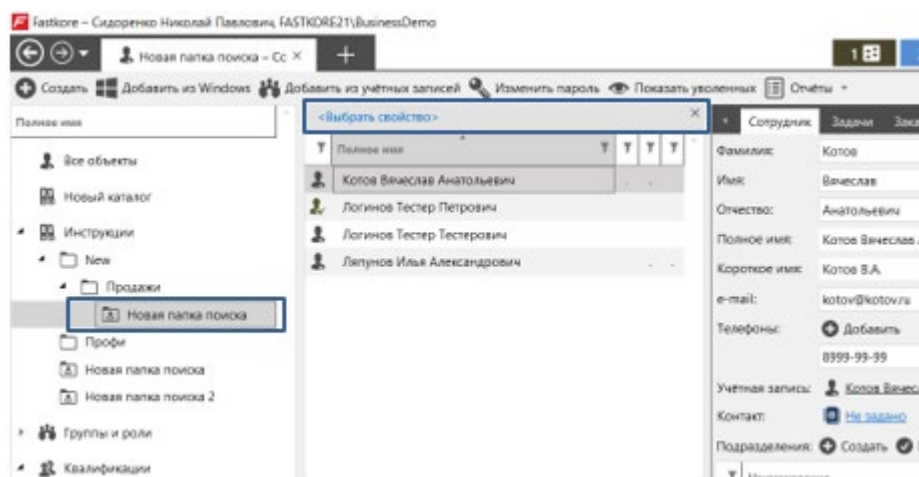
Fastkore – Сидоренко Николай Павлович, FASTKORE21\BusinessDemo

Новая папка поиска – Сс ×

+

1

Создать Добавить из Windows Добавить из учётных записей Изменить пароль Показать уволенных Отчёты

Полное имя

<Выбрать свойство>

×

Сотрудник Задачи Зада

Все объекты

Новый каталог

Инструкции

New

Продажи

Новая папка поиска

Профи

Новая папка поиска

Новая папка поиска 2

Группы и роли

Квалификации

Полное имя

Котов Вячеслав Анатольевич

Логинов Тестер Петрович

Логинов Тестер Тестерович

Ляпунов Илья Александрович

Фамилия: Котов

Имя: Вячеслав

Отчество: Анатольевич

Полное имя: Котов Вячеслав А

Короткое имя: Котов В.А.

e-mail: kotov@kotov.ru

Телефоны: Добавить

8999-99-99

Учётная запись: Котов Вячес

Контакт: Не задано

Подразделения: Создать